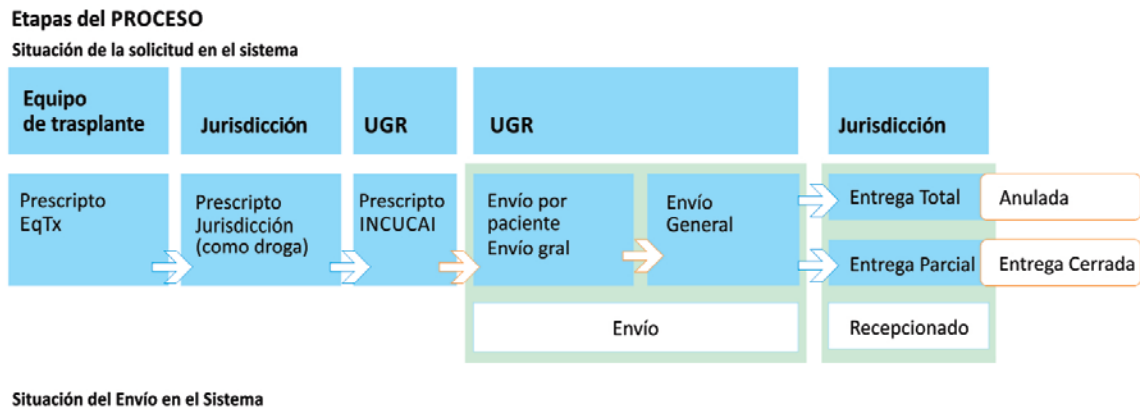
Etapas del PROCESO

Situación de la solicitud en el sistema

Equipo de trasplante

Jurisdicción

UGR

UGR

Jurisdicción

Prescripto EqTx

Prescripto Jurisdicción (como droga)

Prescripto INCUCAI

Envío por paciente Envío gral

Envío General

Entrega Total

Anulada

Entrega Parcial

Entrega Cerrada

Envío

Recepcionado

Situación del Envío en el Sistema